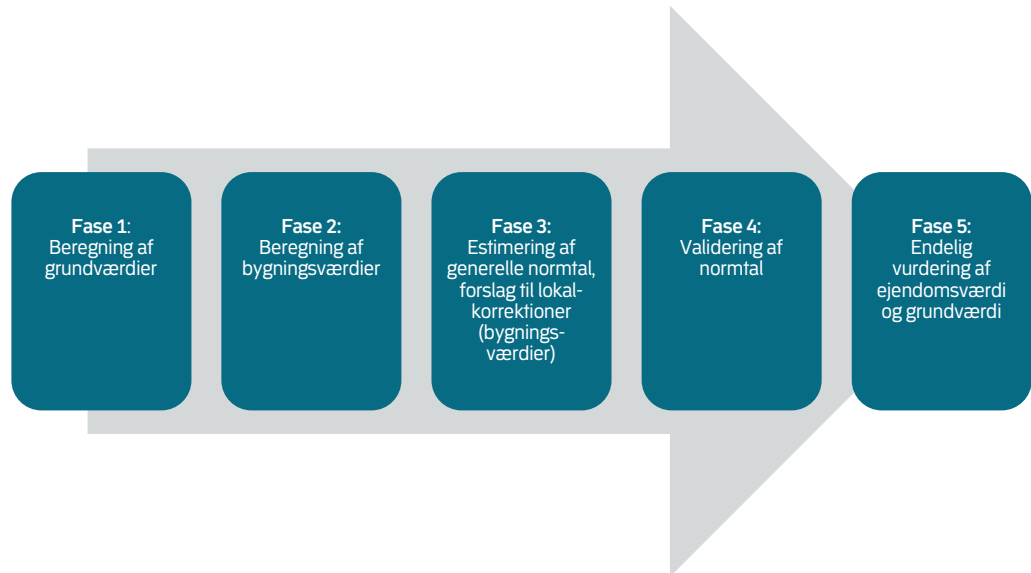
Fase 1:
Beregning af grundværdier

Fase 2:
Beregning af bygningsværdier

Fase 3:
Estimering af generelle normtal, forslag til lokalkorrektioner (bygningsværdier)

Fase 4:
Validering af normtal

Fase 5:
Endelig vurdering af ejendomsværdi og grundværdi